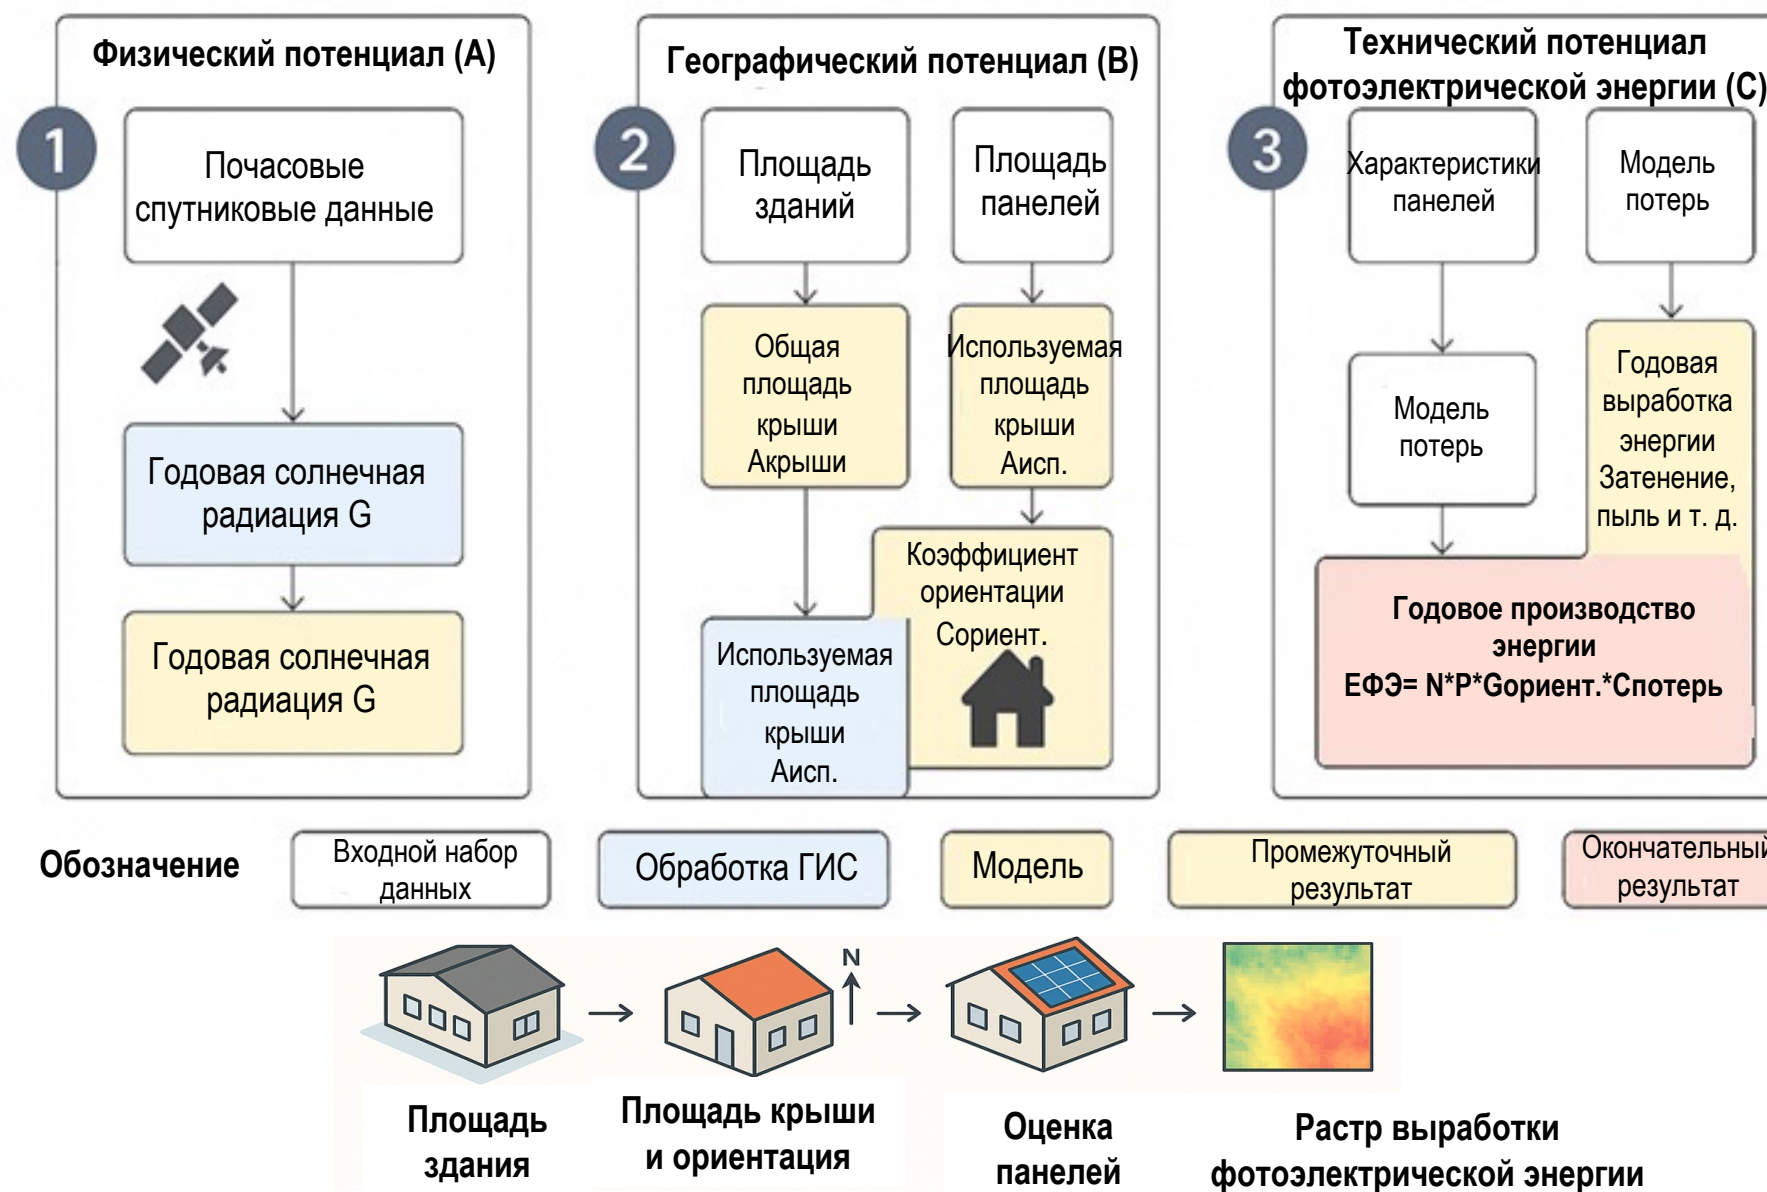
Физический потенциал (A)

1

Почасовые спутниковые данные

Годовая солнечная радиация G

Годовая солнечная радиация G

Географический потенциал (B)

2

Площадь зданий

Площадь панелей

Общая площадь крыши Акрыши

Используемая площадь крыши Аисп.

Коэффициент ориентации Сориент.

Используемая площадь крыши Аисп.

Технический потенциал фотоэлектрической энергии (C)

3

Характеристики панелей

Модель потерь

Модель потерь

Годовая выработка энергии Затенение, пыль и т. д.

Годовое производство энергии ЕФЭ= N*P*Gориент.*Спотерь

Обозначение

Входной набор данных

Обработка ГИС

Модель

Промежуточный результат

Окончательный результат

N

Площадь здания

Площадь крыши и ориентация

Оценка панелей

Растр выработки фотоэлектрической энергии